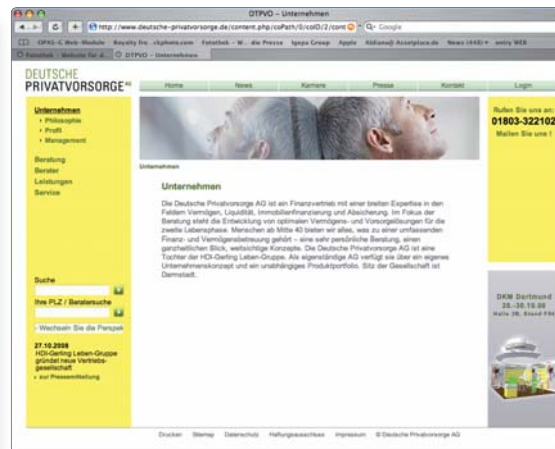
DTPVO – Unternehmen

http://www.deutsche-privatvorsorge.de/content.php/coPath/0/colD/2/cont

Q• Google

OPKG-C Web-Module   Royalty fre...cbphoto.com   Fotothek – W...die Presse   Igepa Group   Apple   Aldiana@ Assetplace.de   News (448) ▾   entry WEB

Fotothek – Website für d...   DTPVO – Unternehmen

DEUTSCHE
PRIVATVORSORGE AG

Home   News   Karriere   Presse   Kontakt   Login

Unternehmen
› Philosophie
› Profil
› Management

Beratung
Berater
Leistungen
Service

Unternehmen

Unternehmen

Die Deutsche Privatvorsorge AG ist ein Finanzvertrieb mit einer breiten Expertise in den Feldern Vermögen, Liquidität, Immobilienfinanzierung und Absicherung. Im Fokus der Beratung steht die Entwicklung von optimalen Vermögens- und Vorsorgelösungen für die zweite Lebensphase. Menschen ab Mitte 40 bieten wir alles, was zu einer umfassenden Finanz- und Vermögensbetreuung gehört – eine sehr persönliche Beratung, einen ganzheitlichen Blick, weitsichtige Konzepte. Die Deutsche Privatvorsorge AG ist eine Tochter der HDI-Gerling Leben-Gruppe. Als eigenständige AG verfügt sie über ein eigenes Unternehmenskonzept und ein unabhängiges Produktportfolio. Sitz der Gesellschaft ist Darmstadt.

Rufen Sie uns an:
01803-322102
Mailen Sie uns!

Suche

Ihre PLZ / Beratersuche

- Wechseln Sie die Perspek

27.10.2008
HDI-Gerling Leben-Gruppe gründet neue Vertriebsgesellschaft
› zur Pressemitteilung

DKM Dortmund
28.-30.10.08
Halle 3B, Stand F04

Drucken   Sitemap   Datenschutz   Haftungsausschluss   Impressum   © Deutsche Privatvorsorge AG